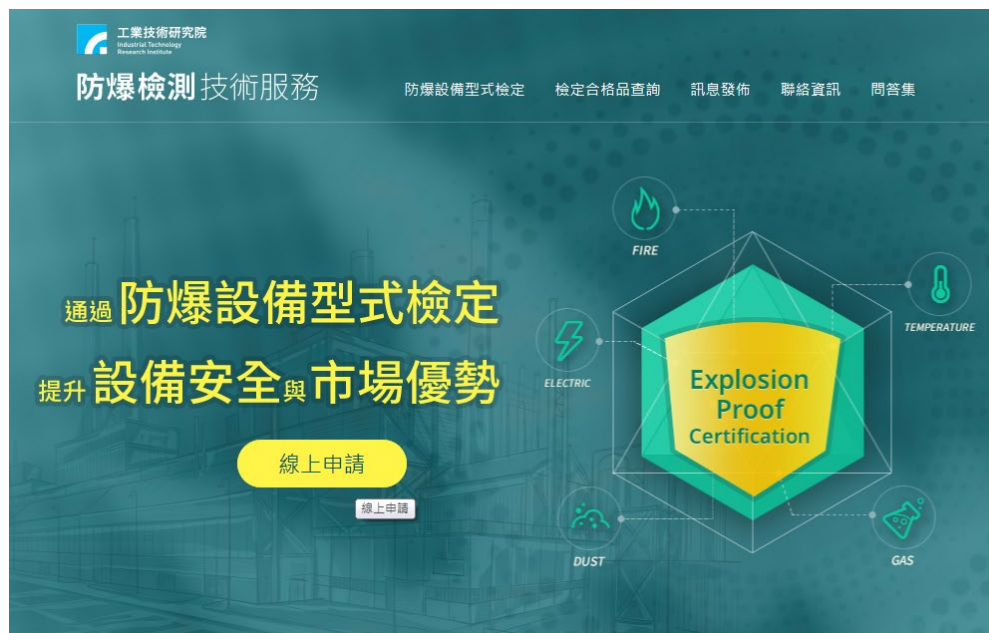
工業技術研究院
Industrial Technology Research Institute

防爆檢測技術服務

防爆設備型式檢定　檢定合格品查詢　訊息發佈　聯絡資訊　問答集

通過防爆設備型式檢定
提升設備安全與市場優勢

線上申請

線上申請

FIRE

TEMPERATURE

ELECTRIC

Explosion Proof Certification

DUST

GAS